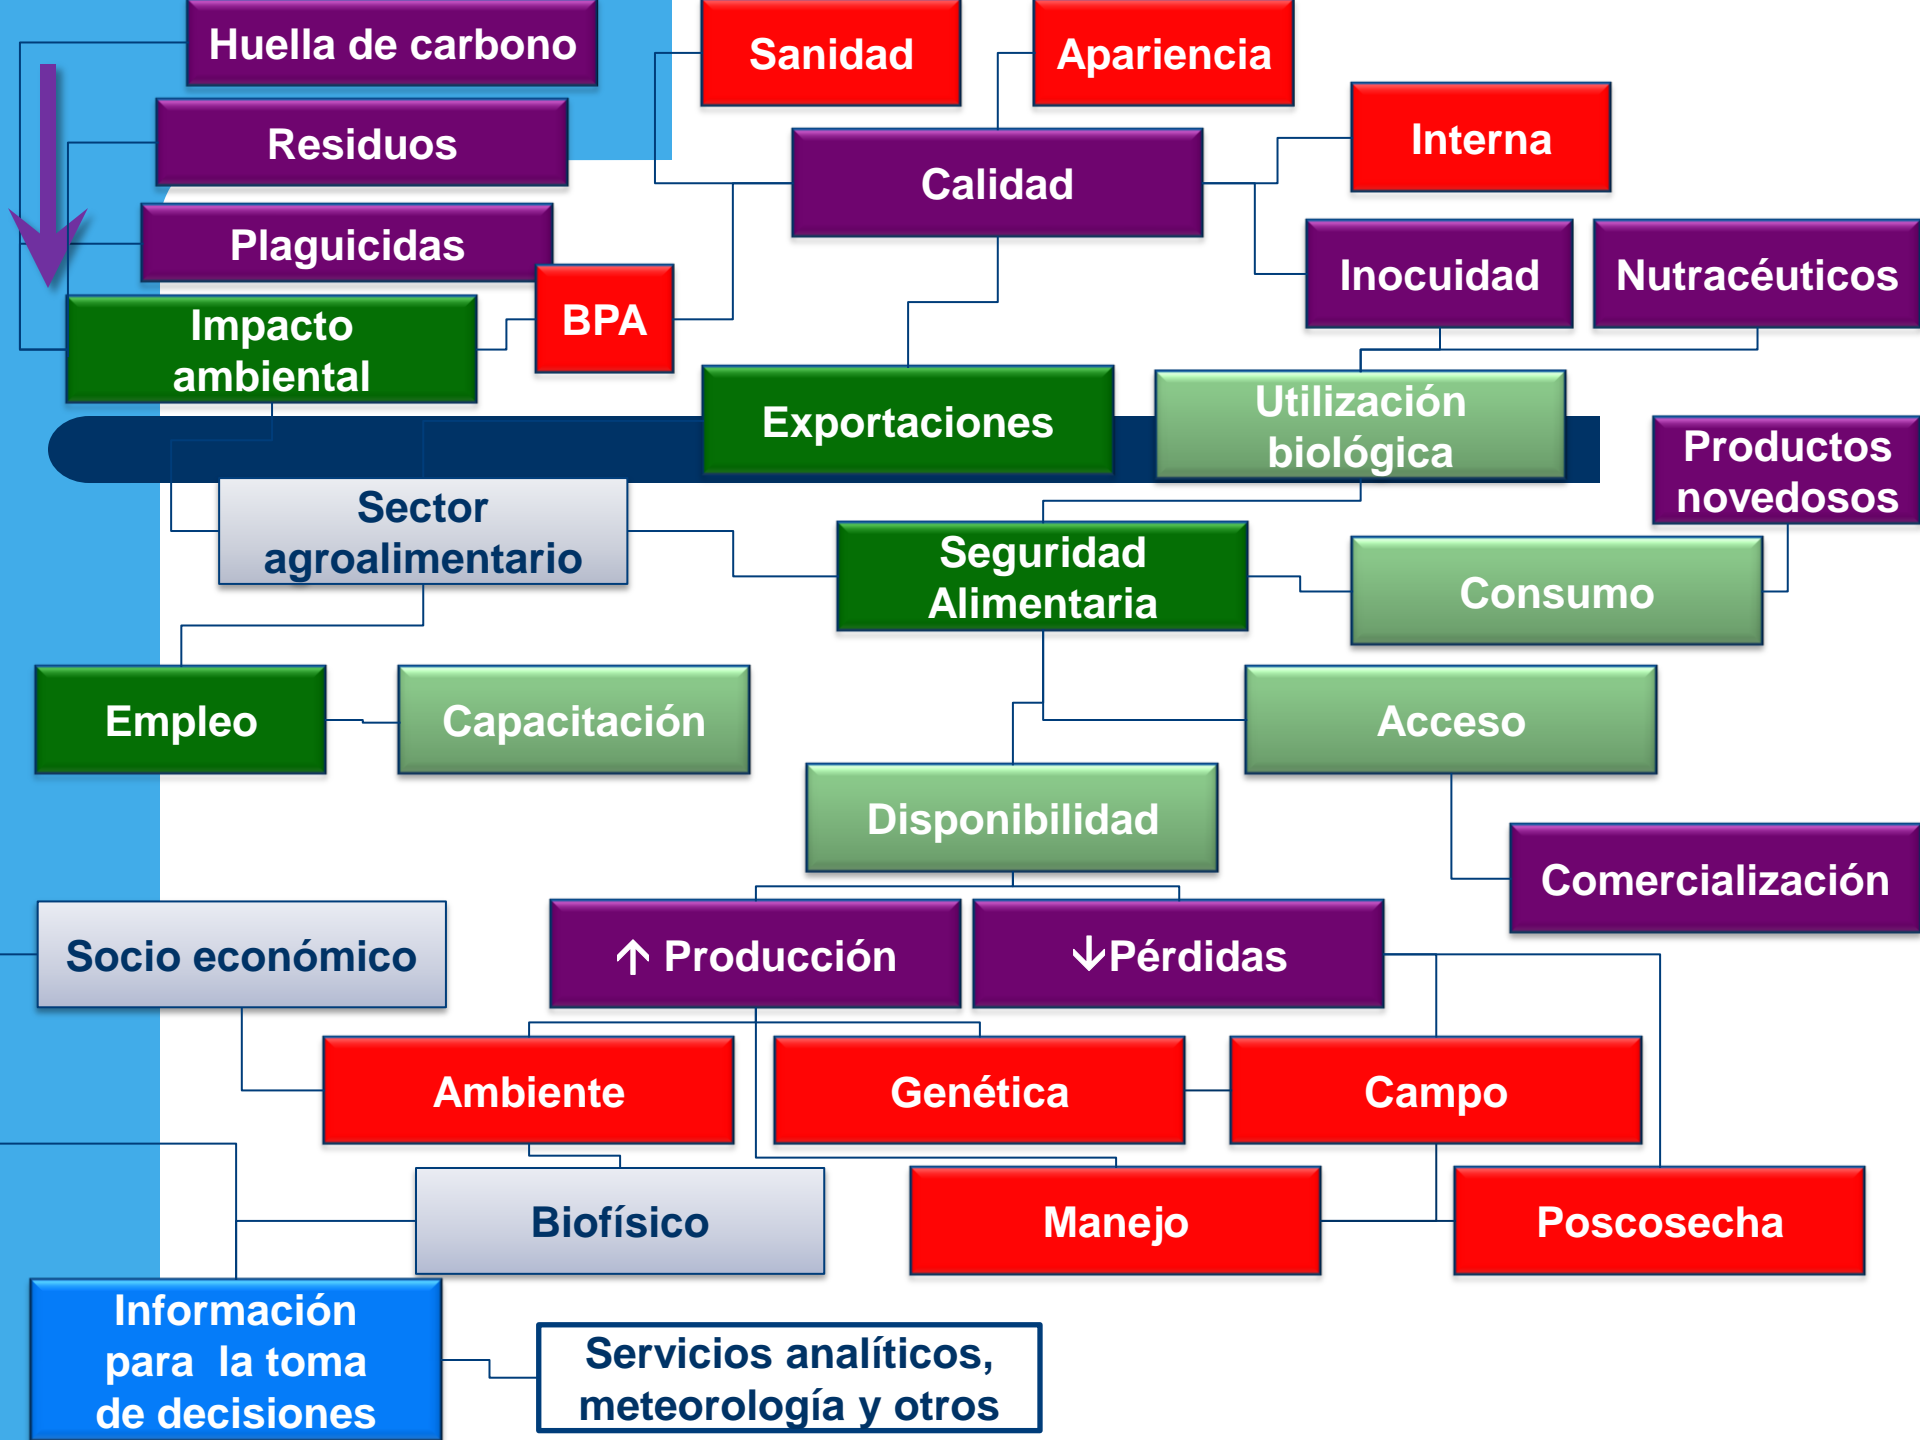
Huella de carbono

Residuos

Plaguicidas

Impacto ambiental

BPA

Sanidad

Apariencia

Calidad

Interna

Inocuidad

Nutracéuticos

Exportaciones

Utilización biológica

Productos novedosos

Sector agroalimentario

Seguridad Alimentaria

Consumo

Empleo

Capacitación

Acceso

Disponibilidad

Comercialización

Socio económico

↑ Producción

↓Pérdidas

Ambiente

Genética

Campo

Biofísico

Manejo

Poscosecha

Información para la toma de decisiones

Servicios analíticos, meteorología y otros